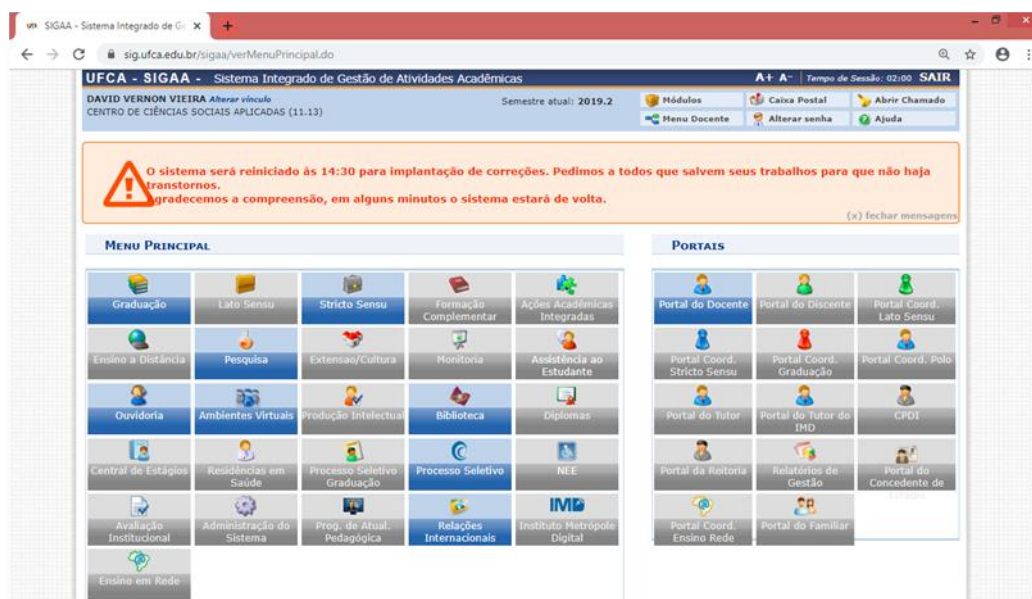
SIGAA - Sistema Integrado de G ×
sig.ufca.edu.br/sigaa/verMenuPrincipal.do

UFCA - SIGAA - Sistema Integrado de Gestão de Atividades Acadêmicas
A+ A- Tempo de Sessão: 02:00 SAIR

DAVID VERNON VIEIRA Alterar vínculo
CENTRO DE CIÊNCIAS SOCIAIS APLICADAS (11.13)
Semestre atual: 2019.2
Módulos
Caixa Postal
Abrir Chamado
Menu Docente
Alterar senha
Ajuda

O sistema será reiniciado às 14:30 para implantação de correções. Pedimos a todos que salvem seus trabalhos para que não haja transtornos.
gradecemos a compreensão, em alguns minutos o sistema estará de volta.
(x) fechar mensagens

MENU PRINCIPAL

Graduação
Lato Sensu
Stricto Sensu
Formação Complementar
Ações Acadêmicas Integradas
Ensino a Distância
Pesquisa
Extensão/Cultura
Monitoria
Assistência ao Estudante
Ouvidoria
Ambientes Virtuais
Produção Intelectual
Biblioteca
Diplomas
Central de Estágios
Residências em Saúde
Processo Seletivo Graduação
Processo Seletivo
NEE
Avaliação Institucional
Administração do Sistema
Prog. de Atual. Pedagógica
Relações Internacionais
IMD
Instituto Metrópole Digital
Ensino em Rede

PORTAIS

Portal do Docente
Portal do Discente
Portal Coord. Lato Sensu
Portal Coord. Stricto Sensu
Portal Coord. Graduação
Portal Coord. Polo
Portal do Tutor
Portal do Tutor do IMD
CPDI
Portal da Reitoria
Relatórios de Gestão
Portal do Concedente de
Portal Coord. Ensino Rede
Portal do Familiar